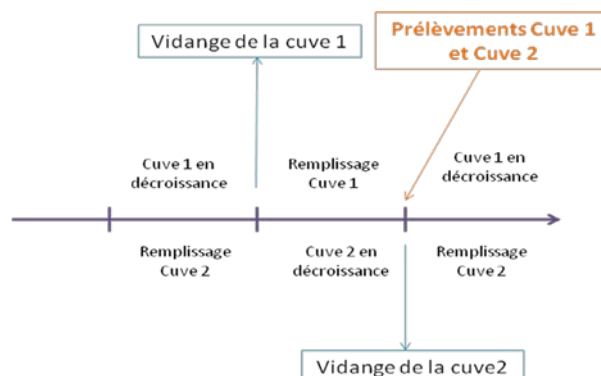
Vidange de la cuve 1

Prélèvements Cuve 1 et Cuve 2

Cuve 1 en décroissance

Remplissage Cuve 1

Cuve 1 en décroissance

Remplissage Cuve 2

Cuve 2 en décroissance

Remplissage Cuve 2

Vidange de la cuve2